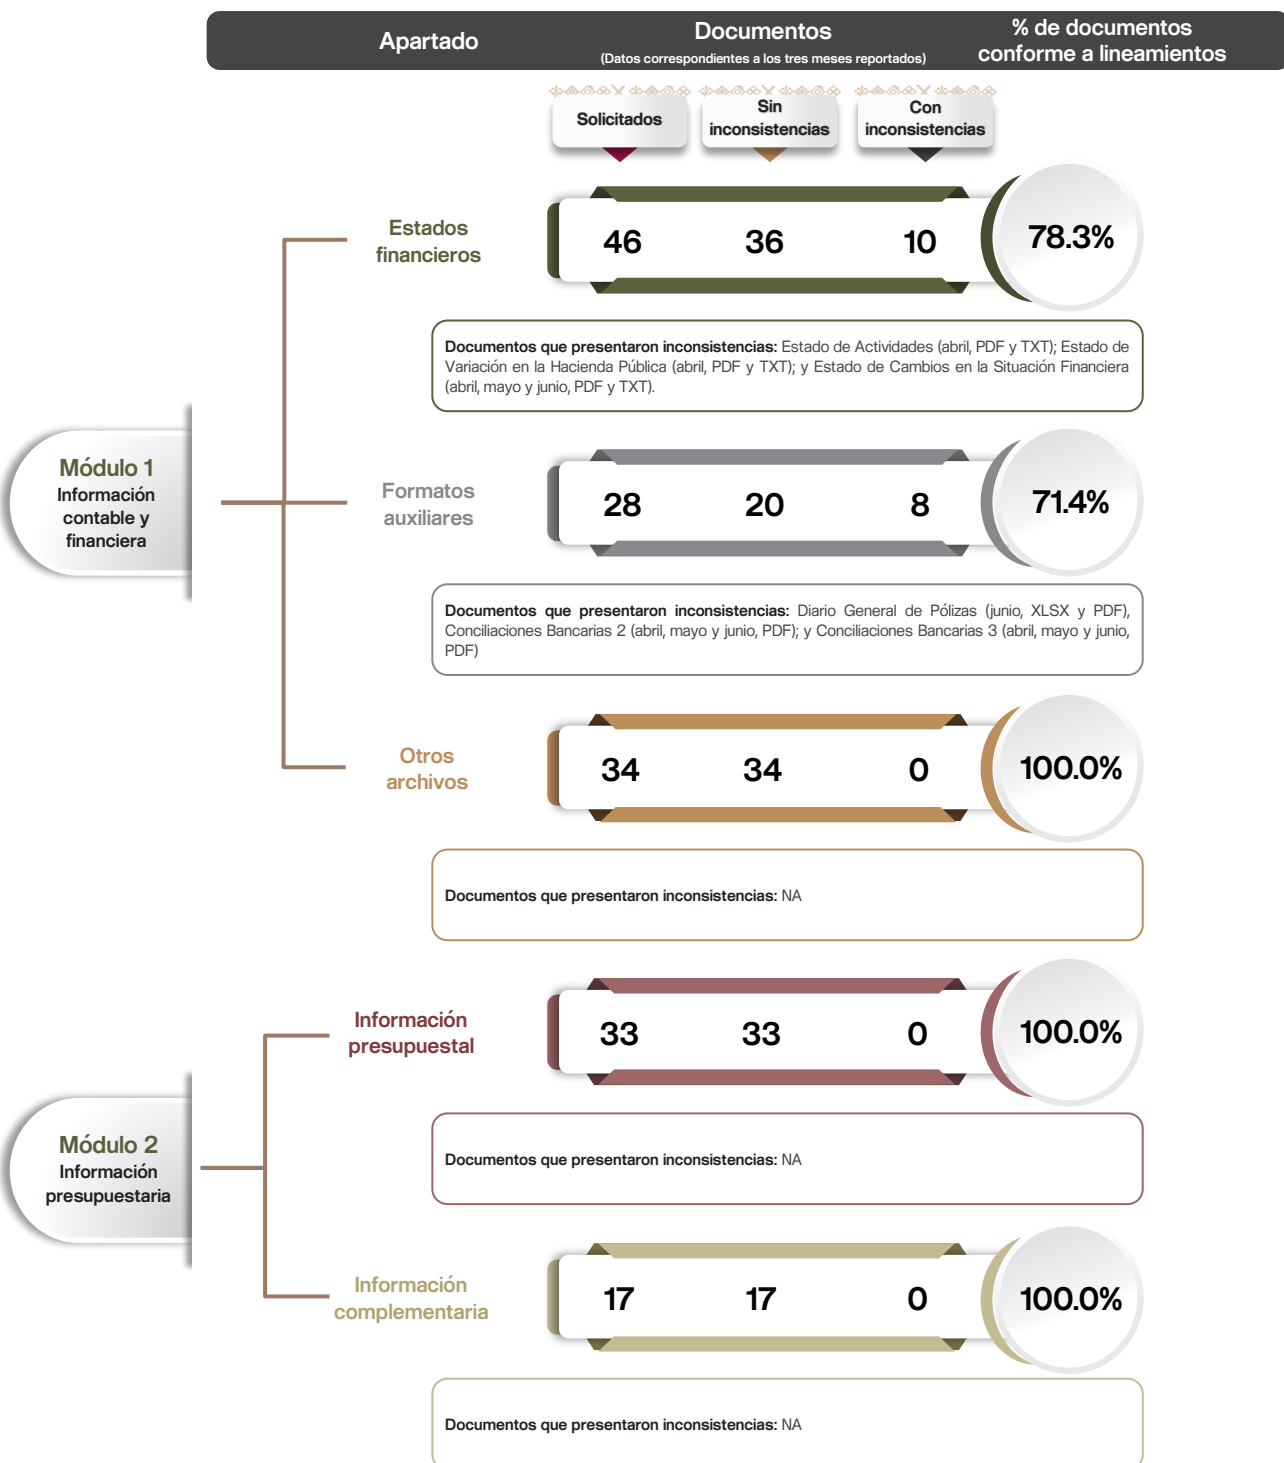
Apartado

Documentos
(Datos correspondientes a los tres meses reportados)

% de documentos conforme a lineamientos

Solicitados

Sin inconsistencias

Con inconsistencias

Módulo 1
Información contable y financiera

Estados financieros

46 36 10

78.3%

**Documentos que presentaron inconsistencias:** Estado de Actividades (abril, PDF y TXT); Estado de Variación en la Hacienda Pública (abril, PDF y TXT); y Estado de Cambios en la Situación Financiera (abril, mayo y junio, PDF y TXT).

Formatos auxiliares

28 20 8

71.4%

**Documentos que presentaron inconsistencias:** Diario General de Pólizas (junio, XLSX y PDF), Conciliaciones Bancarias 2 (abril, mayo y junio, PDF); y Conciliaciones Bancarias 3 (abril, mayo y junio, PDF)

Otros archivos

34 34 0

100.0%

**Documentos que presentaron inconsistencias:** NA

Módulo 2
Información presupuestaria

Información presupuestal

33 33 0

100.0%

**Documentos que presentaron inconsistencias:** NA

Información complementaria

17 17 0

100.0%

**Documentos que presentaron inconsistencias:** NA